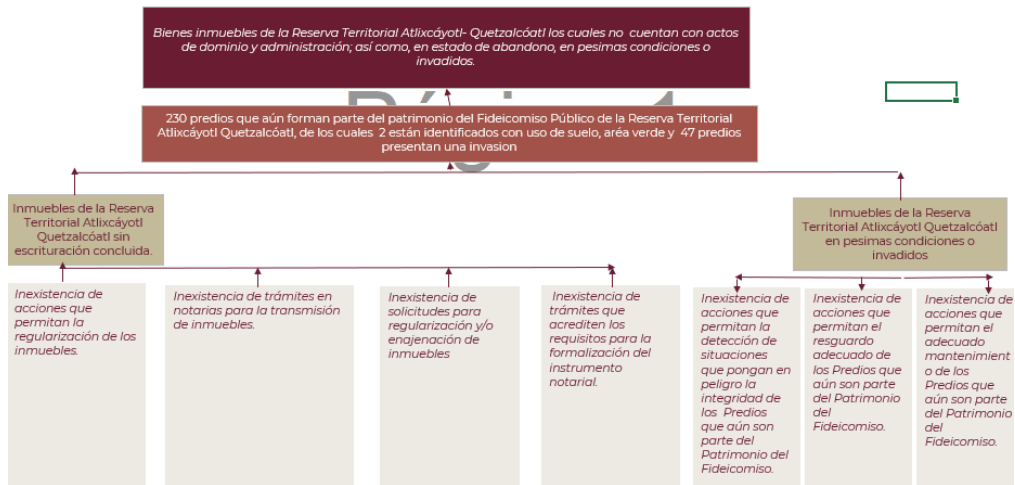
Bienes inmuebles de la Reserva Territorial Atlixcáyotl- Quetzalcóatl los cuales no cuentan con actos de dominio y administración; así como, en estado de abandono, en pesimas condiciones o invadidos.

230 predios que aún forman parte del patrimonio del Fideicomiso Público de la Reserva Territorial Atlixcáyotl Quetzalcóatl, de los cuales 2 están identificados con uso de suelo, aréa verde y 47 predios presentan una invasion

Inmuebles de la Reserva Territorial Atlixcáyotl Quetzalcóatl sin escrituración concluida.

Inmuebles de la Reserva Territorial Atlixcáyotl Quetzalcóatl en pesimas condiciones o invadidos

Inexistencia de acciones que permitan la regularización de los inmuebles.

Inexistencia de trámites en notarias para la transmisión de inmuebles.

Inexistencia de solicitudes para regularización y/o enajenación de inmuebles

Inexistencia de trámites que acrediten los requisitos para la formalización del instrumento notarial.

Inexistencia de acciones que permitan la detección de situaciones que pongan en peligro la integridad de los Predios que aún son parte del Patrimonio del Fideicomiso.

Inexistencia de acciones que permitan el resguardo adecuado de los Predios que aún son parte del Patrimonio del Fideicomiso.

Inexistencia de acciones que permitan el adecuado mantenimiento de los Predios que aún son parte del Patrimonio del Fideicomiso.